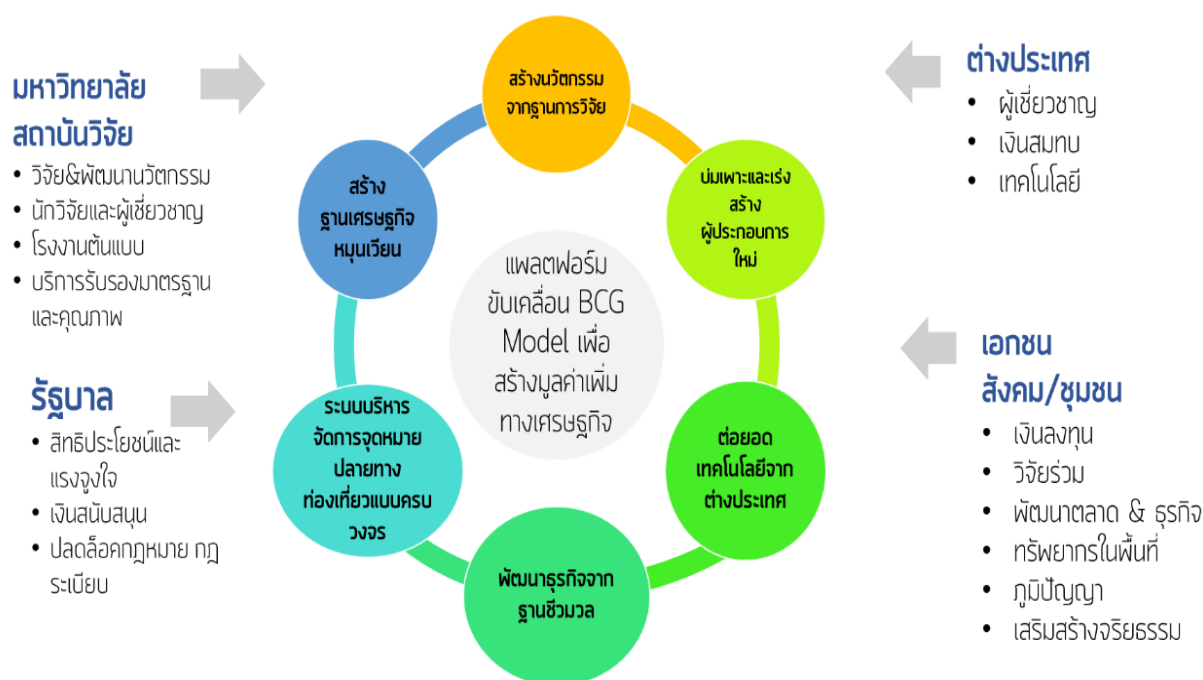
มหาวิทยาลัย
สถาบันวิจัย

- วิจัย&พัฒนานวัตกรรม
- นักวิจัยและผู้เชี่ยวชาญ
- โรงงานต้นแบบ
- บริการรับรองมาตรฐานและคุณภาพ

รัฐบาล

- สิทธิประโยชน์และแรงจูงใจ
- เงินสนับสนุน
- ปลดล็อคกฎหมาย กฎระเบียบ

สร้างนวัตกรรม
จากฐานการวิจัย

บ่มเพาะและเร่งสร้าง
ผู้ประกอบการใหม่

ต่อยอด
เทคโนโลยีจากต่างประเทศ

พัฒนาธุรกิจจาก
ฐานชีวมวล

ระบบบริหาร
จัดการจุดหมายปลายทาง
ท่องเที่ยวแบบครบวงจร

สร้าง
ฐานเศรษฐกิจหมุนเวียน

แพลตฟอร์ม
ขับเคลื่อน BCG Model เพื่อ
สร้างมูลค่าเพิ่ม
ทางเศรษฐกิจ

ต่างประเทศ

- ผู้เชี่ยวชาญ
- เงินสมทบ
- เทคโนโลยี

เอกชน
สังคม/ชุมชน

- เงินลงทุน
- วิจัยร่วม
- พัฒนาตลาด & ธุรกิจ
- ทรัพยากรในพื้นที่
- ภูมิปัญญา
- เสริมสร้างจริยธรรม